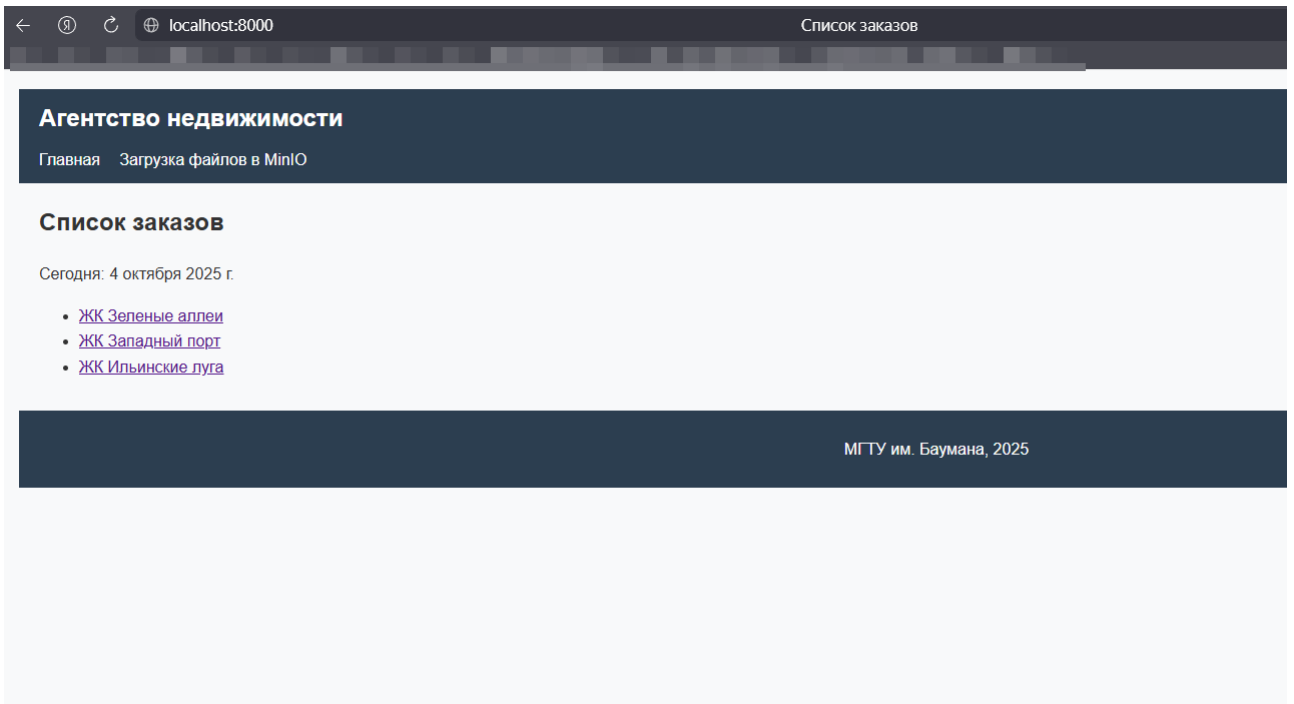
localhost:8000

Список заказов

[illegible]

Агентство недвижимости

Главная Загрузка файлов в MinIO

Список заказов

Сегодня: 4 октября 2025 г.

- ЖК Зеленые аллеи
- ЖК Западный порт
- ЖК Ильинские луга

МГТУ им. Баумана, 2025